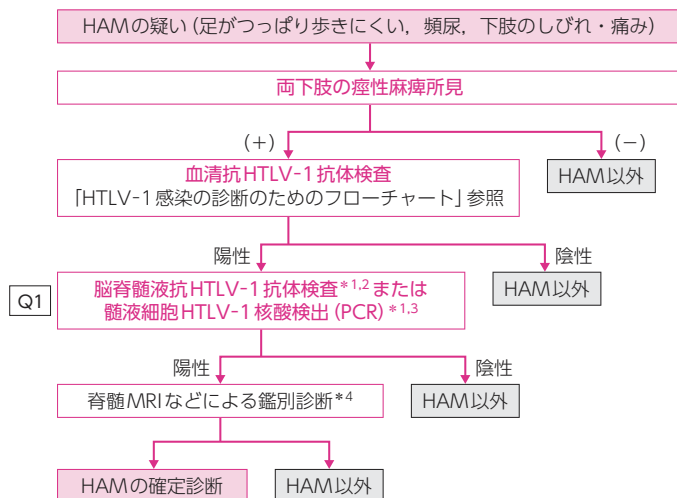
HAMの疑い（足がつっぱり歩きにくい，頻尿，下肢のしびれ・痛み）

両下肢の痙性麻痺所見

（+）

（−）

HAM以外

血清抗HTLV-1抗体検査
「HTLV-1感染の診断のためのフローチャート」参照

陽性

陰性

HAM以外

Q1

脳脊髄液抗HTLV-1抗体検査$^{*1,2}$または
髄液細胞HTLV-1核酸検出（PCR）$^{*1,3}$

陽性

陰性

HAM以外

脊髄MRIなどによる鑑別診断$^{*4}$

HAMの確定診断

HAM以外